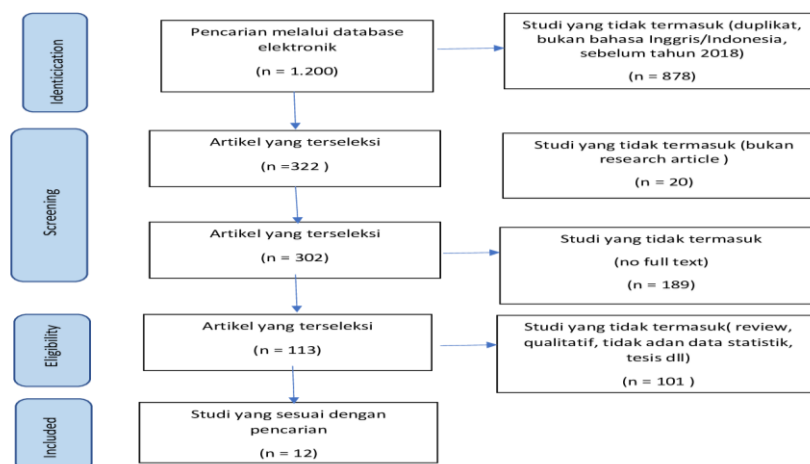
Identicication

Pencarian melalui database elektronik

(n = 1.200)

Studi yang tidak termasuk (duplikat, bukan bahasa Inggris/Indonesia, sebelum tahun 2018)

(n = 878)

Screening

Artikel yang terseleksi

(n =322 )

Studi yang tidak termasuk (bukan research article )

(n = 20)

Artikel yang terseleksi

(n = 302)

Studi yang tidak termasuk

(no full text)

(n = 189)

Eligibility

Artikel yang terseleksi

(n = 113)

Studi yang tidak termasuk( review, qualitatif, tidak adan data statistik, tesis dll)

(n = 101 )

Included

Studi yang sesuai dengan pencarian

(n = 12)